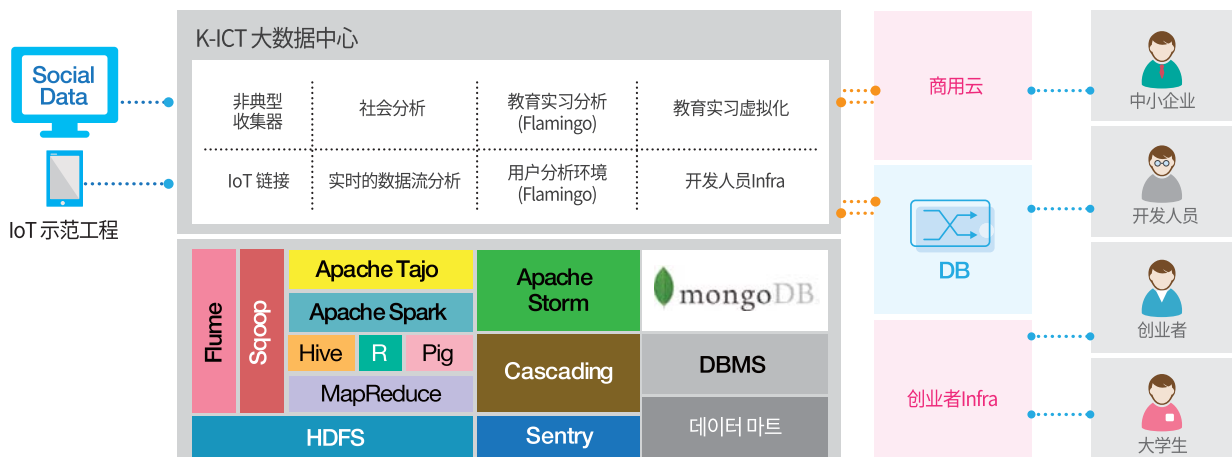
Social Data

IoT 示范工程

K-ICT 大数据中心

| 非典型收集器 | 社会分析 | 教育实习分析 (Flamingo) | 教育实习虚拟化 |
|---|---|---|---|
| IoT 链接 | 实时的数据流分析 | 用户分析环境 (Flamingo) | 开发人员Infra |

Flume
Sqoop
Apache Tajo
Apache Spark
Hive
R
Pig
MapReduce
Apache Storm
Cascading
mongoDB
DBMS
데이터 마트
HDFS
Sentry

商用云
DB
创业者Infra

中小企业
开发人员
创业者
大学生